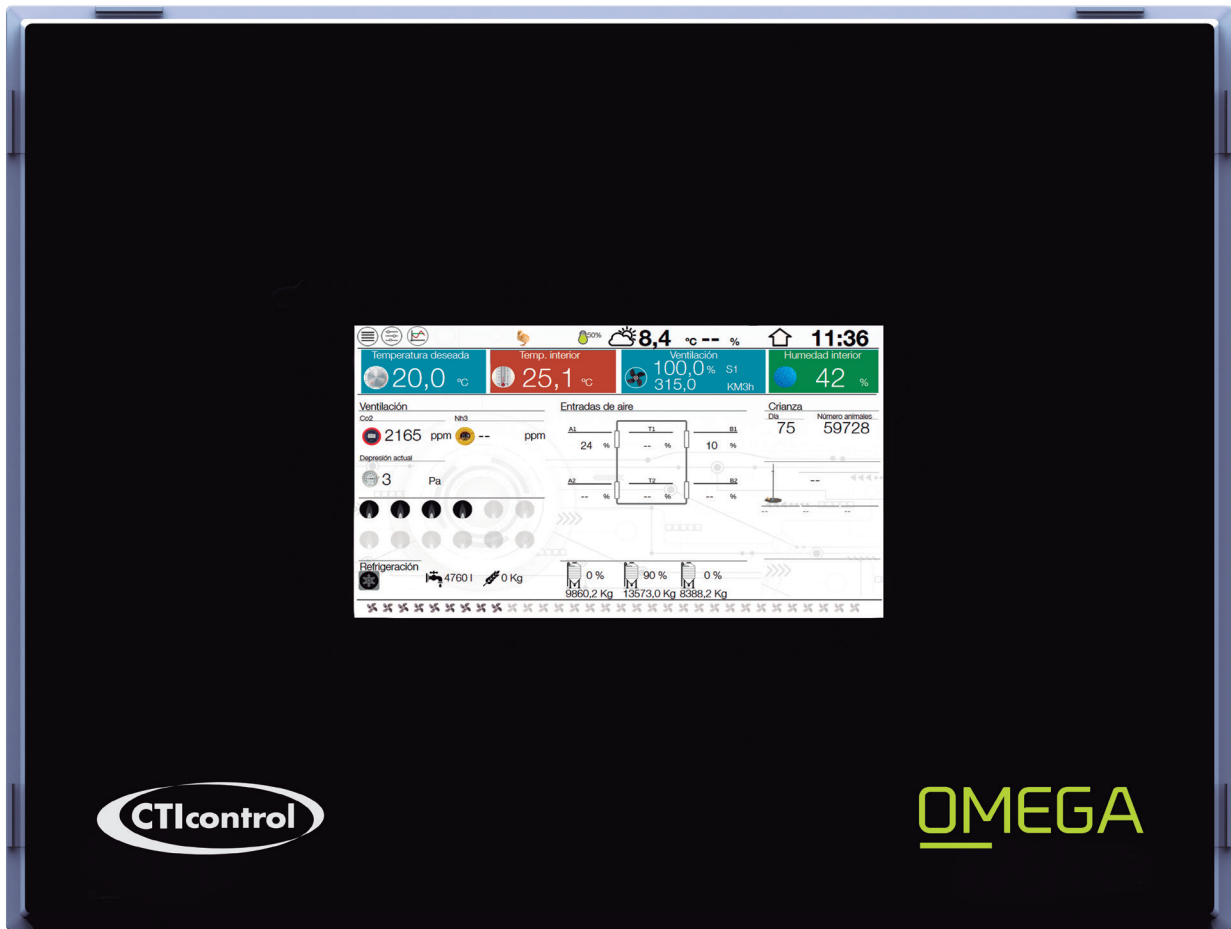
50% 8,4 °C -- % 11:36

Temperatura deseada 20,0 °C

Temp. interior 25,1 °C

Ventilación 100,0 % S1 315,0 KM3h

Humedad interior 42 %

Ventilación
Co2 2165 ppm
Nh3 -- ppm
Depresión actual
3 Pa

Entradas de aire
A1 24 %
T1 -- %
B1 10 %
A2 -- %
T2 -- %
B2 -- %

Crianza
Día 75
Número animales 59728
--
-- -- --

Refrigeración
4760 l
0 Kg
0 % 9860,2 Kg
90 % 13573,0 Kg
0 % 8388,2 Kg

CTIcontrol

OMEGA